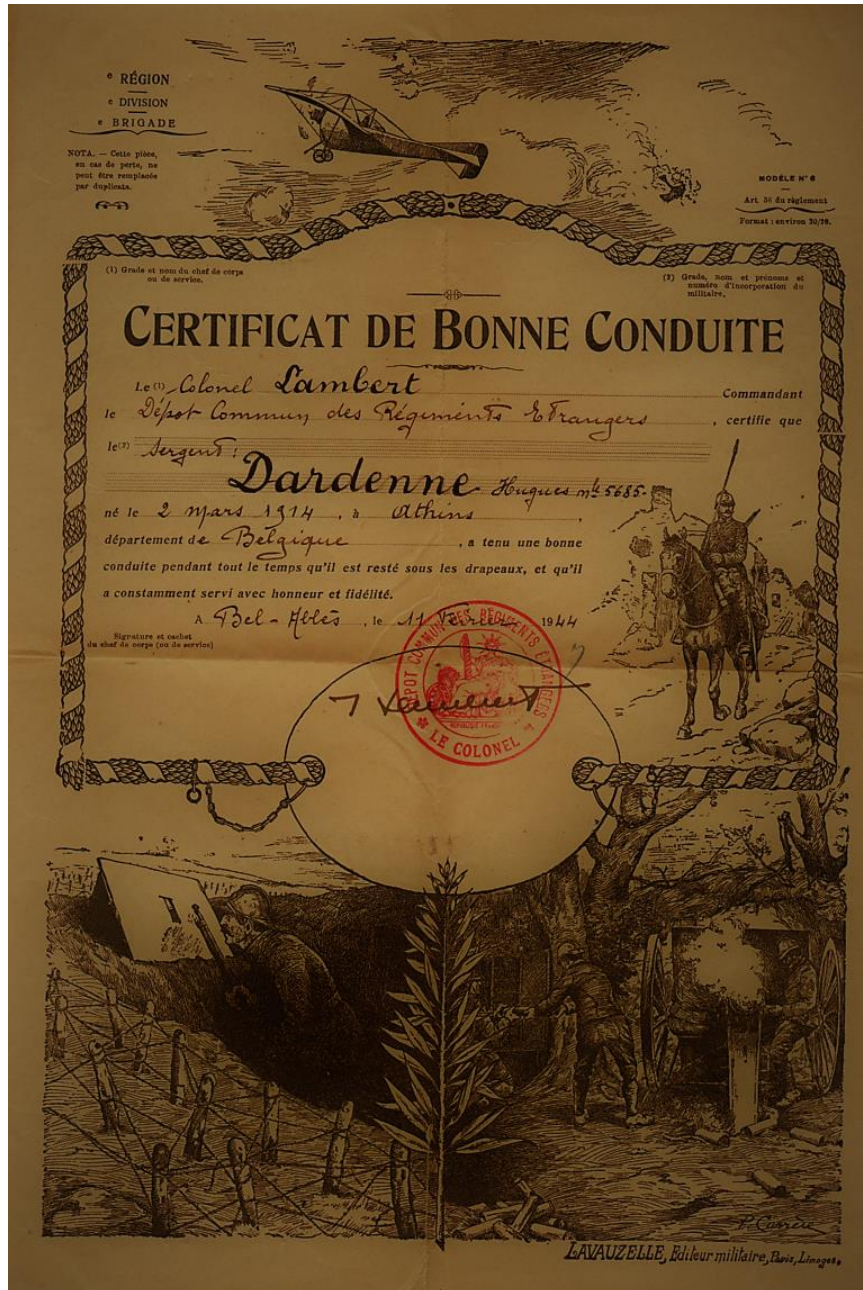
e RÉGION
e DIVISION
e BRIGADE

NOTA. — Cette pièce, en cas de perte, ne peut être remplacée par duplicata.

MODÈLE N° 6
Art. 36 du règlement
Format : environ 30/20.

(1) Grade et nom du chef de corps ou de service.

(2) Grade, nom et prénoms et numéro d'incorporation du militaire.

CERTIFICAT DE BONNE CONDUITE

Le (1) Colonel Lambert Commandant le Dépot Commun des Régiments Etrangers, certifie que le (2) Sergent : Dardenne Hugues mle 5685 né le 2 Mars 1914, à Athus département de Belgique, a tenu une bonne conduite pendant tout le temps qu'il est resté sous les drapeaux, et qu'il a constamment servi avec honneur et fidélité.

A Bel-Abbès, le 11 Février 1944

Signature et cachet du chef de corps (ou de service)

DEPOT COMMUN DES RÉGIMENTS ETRANGERS
LE COLONEL

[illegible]

P. Carrey

LAVAUZELLE, Editeur militaire, Paris, Limoges.